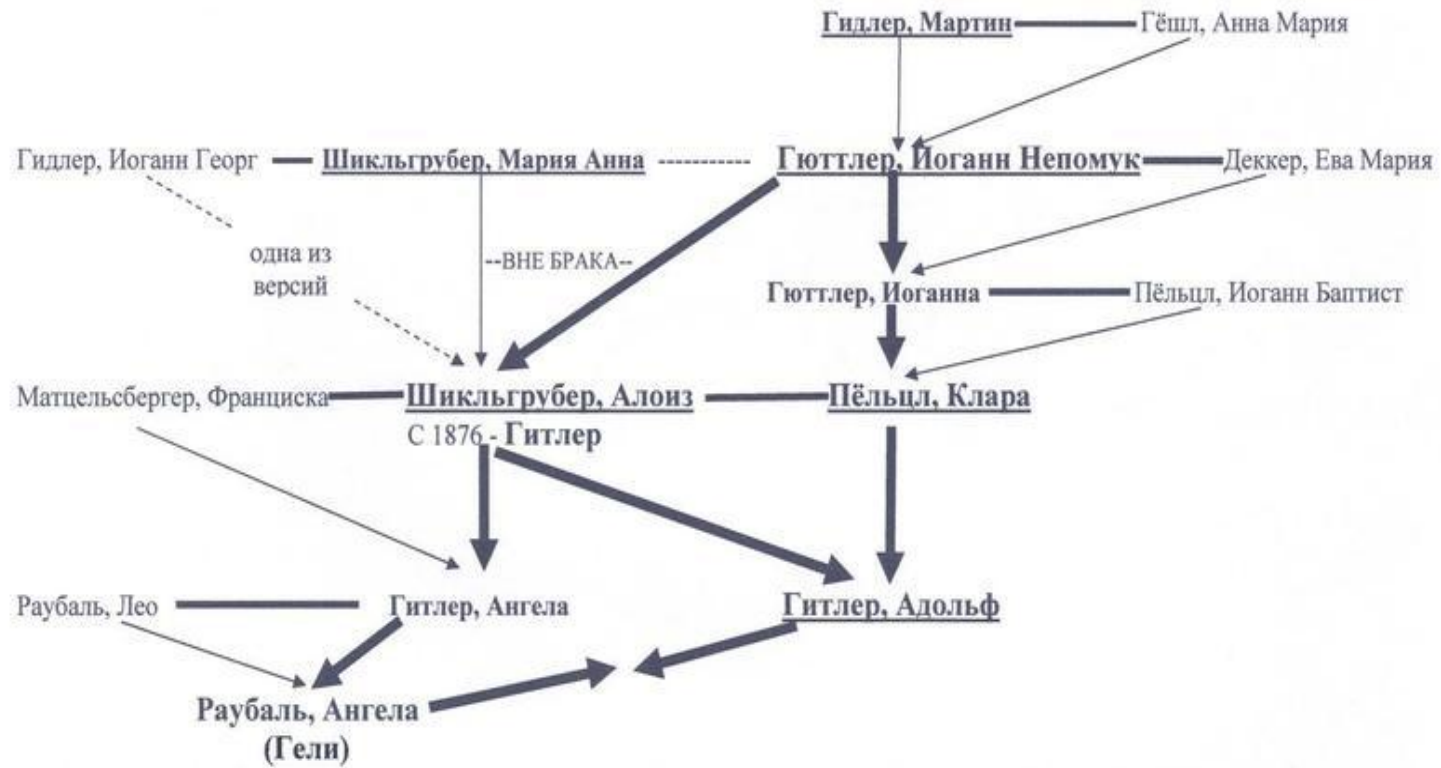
Гидлер, Мартин

Гёшл, Анна Мария

Гидлер, Иоганн Георг

Шикльгрубер, Мария Анна

Гюттлер, Иоганн Непомук

Деккер, Ева Мария

одна из версий

--ВНЕ БРАКА--

Гюттлер, Иоганна

Пёльцл, Иоганн Баптист

Матцельсбергер, Франциска

Шикльгрубер, Алоиз

С 1876 - Гитлер

Пёльцл, Клара

Раубаль, Лео

Гитлер, Ангела

Гитлер, Адольф

Раубаль, Ангела (Гели)